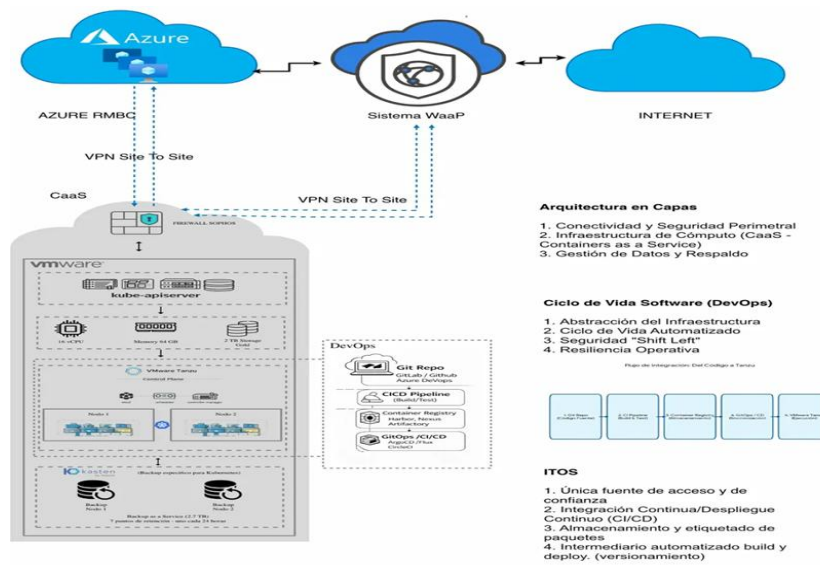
Azure

AZURE RMBC

Sistema WaaP

INTERNET

VPN Site To Site

CaaS

VPN Site To Site

FIREWALL SOPHOS

vmware

kube-apiserver

16 vCPU

Memory 64 GB

2 TB Storage Gold

VMware Tanzu
Control Plane

Node 1

Node 2

kasten

(Backup específico para Kubernetes)

Backup Node 1

Backup Node 2

Backup as a Service (2.7 TB)
7 puntos de retención - uno cada 24 horas

DevOps

Git Repo
GitLab / Github
Azure DevOps

CICD Pipeline
(Build/Test)

Container Registry
Harbor, Nexus
Artifactory

GitOps /CI/CD
ArgoCD/Flux
CircleCI

Arquitectura en Capas

1. Conectividad y Seguridad Perimetral
2. Infraestructura de Cómputo (CaaS - Containers as a Service)
3. Gestión de Datos y Respaldo

Ciclo de Vida Software (DevOps)

1. Abstracción del Infraestructura
2. Ciclo de Vida Automatizado
3. Seguridad "Shift Left"
4. Resiliencia Operativa

Flujo de Integración Del Codigo a Tanzu

1. Git Repo (Codigo Fuente)

2. CI Pipeline Build & Test

3. Container Registry (Almacenamiento)

4. GitOps / CD (Reconciliación)

5. VMware Tanzu (Ejecución)

ITOS

1. Única fuente de acceso y de confianza
2. Integración Continua/Despliegue Continuo (CI/CD)
3. Almacenamiento y etiquetado de paquetes
4. Intermediario automatizado build y deploy. (versionamiento)